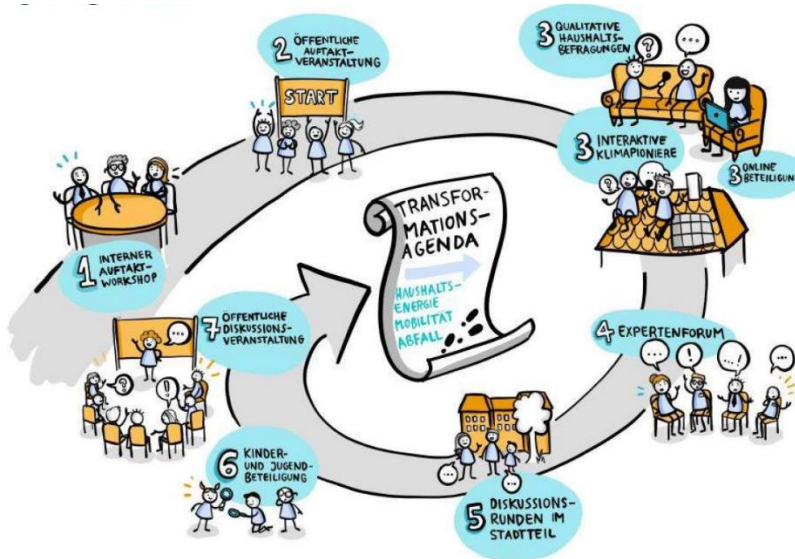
2 ÖFFENTLICHE AUFTAKT-VERANSTALTUNG

START

3 QUALITATIVE HAUSHALTS-BEFRAGUNGEN

?

...

3 INTERAKTIVE KLIMAPIONIERE

3 ONLINE BETEILIGUNG

1 INTERNER AUFTAKT-WORKSHOP

TRANSFOR-MATIONS-AGENDA

HAUSHALTS-ENERGIE
MOBILITÄT
ABFALL

7 ÖFFENTLICHE DISKUSSIONS-VERANSTALTUNG

...

?

!

4 EXPERTENFORUM

...

!

...!

?

6 KINDER- UND JUGEND-BETEILIGUNG

...

5 DISKUSSIONS-RUNDEN IM STADTTEIL